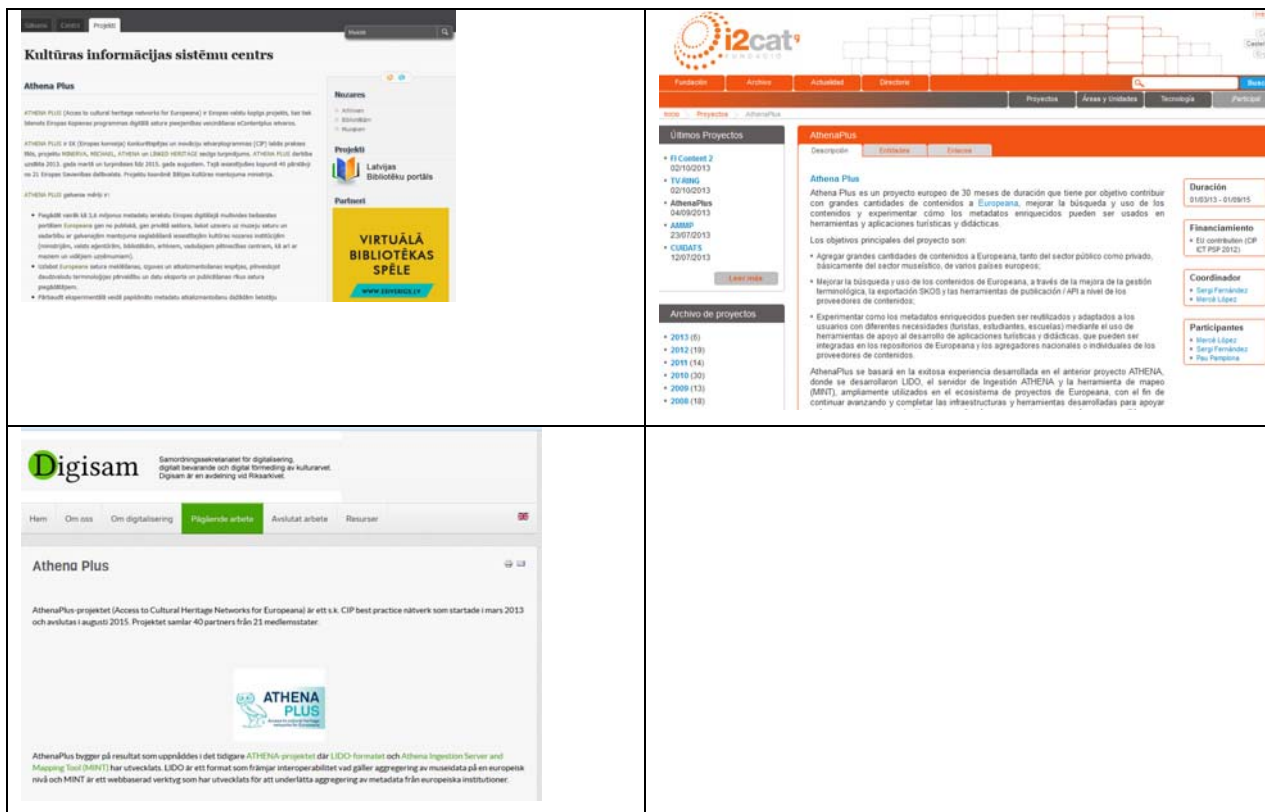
Sākums Centrs Projekti

Meklēt

Kultūras informācijas sistēmu centrs

Athena Plus

ATHENA PLUS (Access to cultural heritage networks for Europeana) ir Eiropas valstu kopīgs projekts, kas tiek līdzfinansēts Eiropas Kopienas programmas digitālā satura pieejamības veicināšanai eContentplus ietvaros.

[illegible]

ATHENA PLUS galvenie mērķi ir:

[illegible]

Nozares

Arhīviem
Bibliotēkām
Muzejiem

Projekti

Latvijas Bibliotēku portāls

Partneri

VIRTUĀLĀ BIBLIOTĒKAS SPĒLE

i2cat FUNDACIÓ

Fundación Archivo Actualidad Directorio

Buscar

Proyectos Áreas y Unidades Tecnología Participa

Inicio > Proyectos > AthenaPlus

Últimos Proyectos

• FI Content 2 02/10/2013
• TV RING 02/10/2013
• AthenaPlus 04/09/2013
• AMMP 23/07/2013
• CUIDATS 12/07/2013

Leer más

Archivo de proyectos

• 2013 (6)
• 2012 (10)
• 2011 (14)
• 2010 (30)
• 2009 (13)
• 2008 (18)

AthenaPlus

Descripción Entidades Enlaces

Athena Plus

Athena Plus es un proyecto europeo de 30 meses de duración que tiene por objetivo contribuir con grandes cantidades de contenidos a Europeana, mejorar la búsqueda y uso de los contenidos y experimentar cómo los metadatos enriquecidos pueden ser usados en herramientas y aplicaciones turísticas y didácticas.

Los objetivos principales del proyecto son:

• Agregar grandes cantidades de contenidos a Europeana, tanto del sector público como privado, básicamente del sector museístico, de varios países europeos;

• Mejorar la búsqueda y uso de los contenidos de Europeana, a través de la mejora de la gestión terminológica, la exportación SKOS y las herramientas de publicación / API a nivel de los proveedores de contenidos;

• Experimentar como los metadatos enriquecidos pueden ser reutilizados y adaptados a los usuarios con diferentes necesidades (turistas, estudiantes, escuelas) mediante el uso de herramientas de apoyo al desarrollo de aplicaciones turísticas y didácticas, que pueden ser integradas en los repositorios de Europeana y los agregadores nacionales o individuales de los proveedores de contenidos.

AthenaPlus se basará en la exitosa experiencia desarrollada en el anterior proyecto ATHENA, donde se desarrollaron LIDO, el servidor de Ingestión ATHENA y la herramienta de mapeo (MINT), ampliamente utilizados en el ecosistema de proyectos de Europeana, con el fin de continuar avanzando y completar las infraestructuras y herramientas desarrolladas para apoyar

Duración
01/03/13 - 01/09/15

Financiamiento
• EU contribution (CIP ICT PSP 2012)

Coordinador
• Sergi Fernández
• Mercè López

Participantes
• Mercè López
• Sergi Fernández
• Pau Pamplona

Digisam

Samordningssekretariatet för digitalisering, digitalt bevarande och digital förmedling av kulturarvet. Digisam är en avdelning vid Riksarkivet.

Hem Om oss Om digitalisering Pågående arbete Avslutat arbete Resurser

Athena Plus

AthenaPlus-projektet (Access to Cultural Heritage Networks for Europeana) är ett s.k. CIP best practice nätverk som startade i mars 2013 och avslutas i augusti 2015. Projektet samlar 40 partners från 21 medlemsstater.

ATHENA PLUS

AthenaPlus bygger på resultat som uppnåddes i det tidigare ATHENA-projektet där LIDO-formatet och Athena Ingestion Server and Mapping Tool (MINT) har utvecklats. LIDO är ett format som främjar interoperabilitet vad gäller aggregering av museidata på en europeisk nivå och MINT är ett webbaserad verktyg som har utvecklats för att underlätta aggregering av metadata från europeiska institutioner.